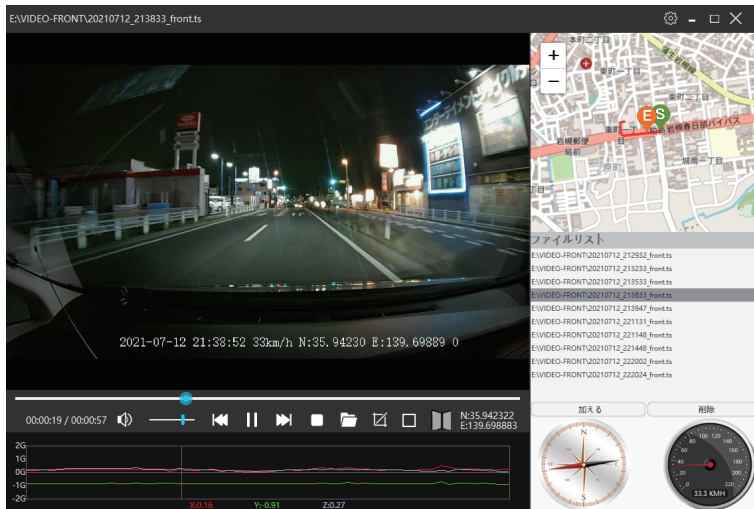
E:\VIDEO-FRONT\20210712_213833_front.ts

2021-07-12 21:38:52 33km/h N:35.94230 E:139.69889 0

00:00:19 / 00:00:57

N:35.942322
E:139.698883

2G
1G
0G
-1G
-2G

X:0.16 Y:-0.91 Z:0.27

+
−

E S

ファイルリスト
E:\VIDEO-FRONT\20210712_212932_front.ts
E:\VIDEO-FRONT\20210712_213233_front.ts
E:\VIDEO-FRONT\20210712_213533_front.ts
E:\VIDEO-FRONT\20210712_213833_front.ts
E:\VIDEO-FRONT\20210712_213947_front.ts
E:\VIDEO-FRONT\20210712_221131_front.ts
E:\VIDEO-FRONT\20210712_221148_front.ts
E:\VIDEO-FRONT\20210712_221448_front.ts
E:\VIDEO-FRONT\20210712_222002_front.ts
E:\VIDEO-FRONT\20210712_222024_front.ts

加える
削除

N
E
S
W

20 40 60 80 100 120 140 160 180 200 220 240
33.3 KMH